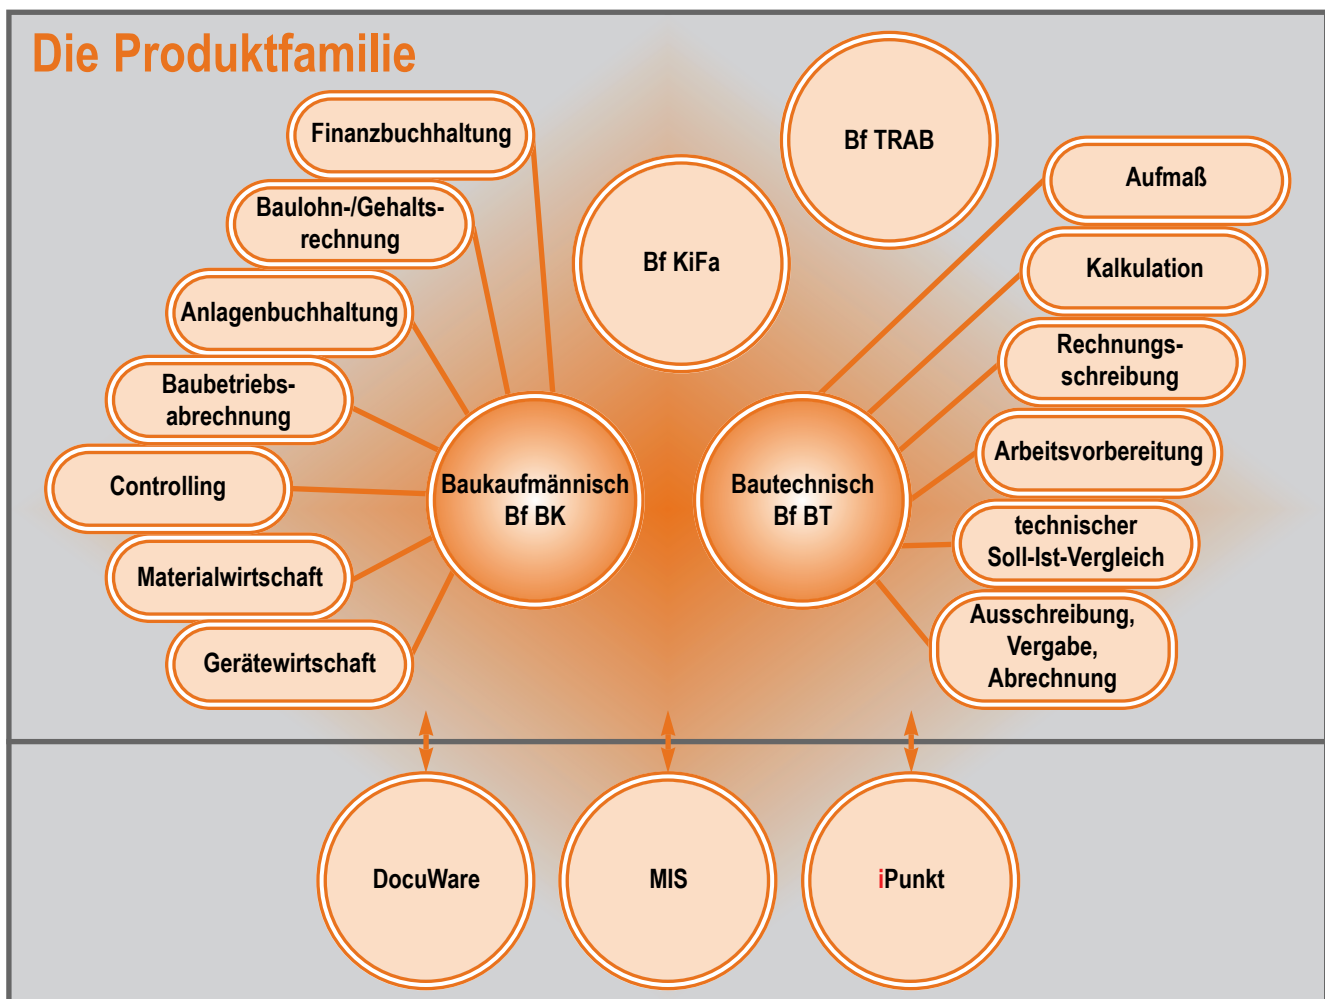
Die Produktfamilie

Finanzbuchhaltung

Baulohn-/Gehaltsrechnung

Anlagenbuchhaltung

Baubetriebsabrechnung

Controlling

Materialwirtschaft

Gerätewirtschaft

Bf KiFa

Bf TRAB

Baukaufmännisch Bf BK

Bautechnisch Bf BT

Aufmaß

Kalkulation

Rechnungsschreibung

Arbeitsvorbereitung

technischer Soll-Ist-Vergleich

Ausschreibung, Vergabe, Abrechnung

DocuWare

MIS

iPunkt